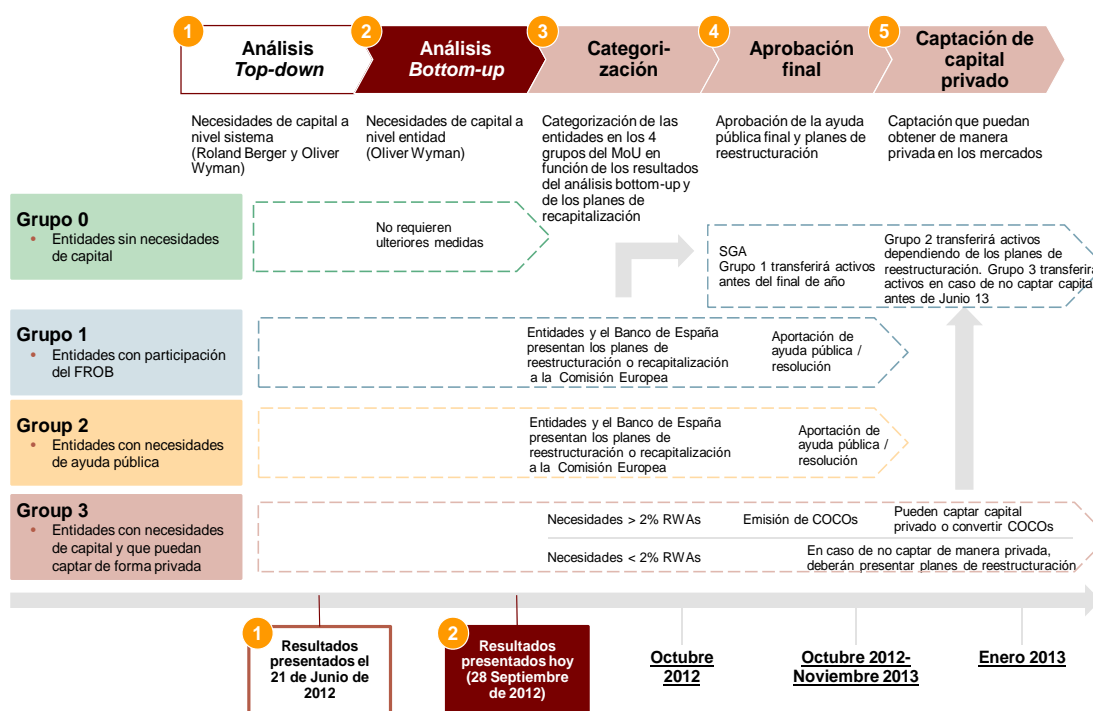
1 Análisis Top-down

2 Análisis Bottom-up

3 Categorización

4 Aprobación final

5 Captación de capital privado

Necesidades de capital a nivel sistema (Roland Berger y Oliver Wyman)

Necesidades de capital a nivel entidad (Oliver Wyman)

Categorización de las entidades en los 4 grupos del MoU en función de los resultados del análisis bottom-up y de los planes de recapitalización

Aprobación de la ayuda pública final y planes de reestructuración

Captación que puedan obtener de manera privada en los mercados

Grupo 0
• Entidades sin necesidades de capital

No requieren ulteriores medidas

SGA
Grupo 1 transferirá activos antes del final de año

Grupo 2 transferirá activos dependiendo de los planes de reestructuración. Grupo 3 transferirá activos en caso de no captar capital antes de Junio 13

Grupo 1
• Entidades con participación del FROB

Entidades y el Banco de España presentan los planes de reestructuración o recapitalización a la Comisión Europea

Aportación de ayuda pública / resolución

Group 2
• Entidades con necesidades de ayuda pública

Entidades y el Banco de España presentan los planes de reestructuración o recapitalización a la Comisión Europea

Aportación de ayuda pública / resolución

Group 3
• Entidades con necesidades de capital y que puedan captar de forma privada

Necesidades > 2% RWAs

Emisión de COCOs

Pueden captar capital privado o convertir COCOs

Necesidades < 2% RWAs

En caso de no captar de manera privada, deberán presentar planes de reestructuración

1 Resultados presentados el 21 de Junio de 2012

2 Resultados presentados hoy (28 Septiembre de 2012)

Octubre 2012

Octubre 2012- Noviembre 2013

Enero 2013